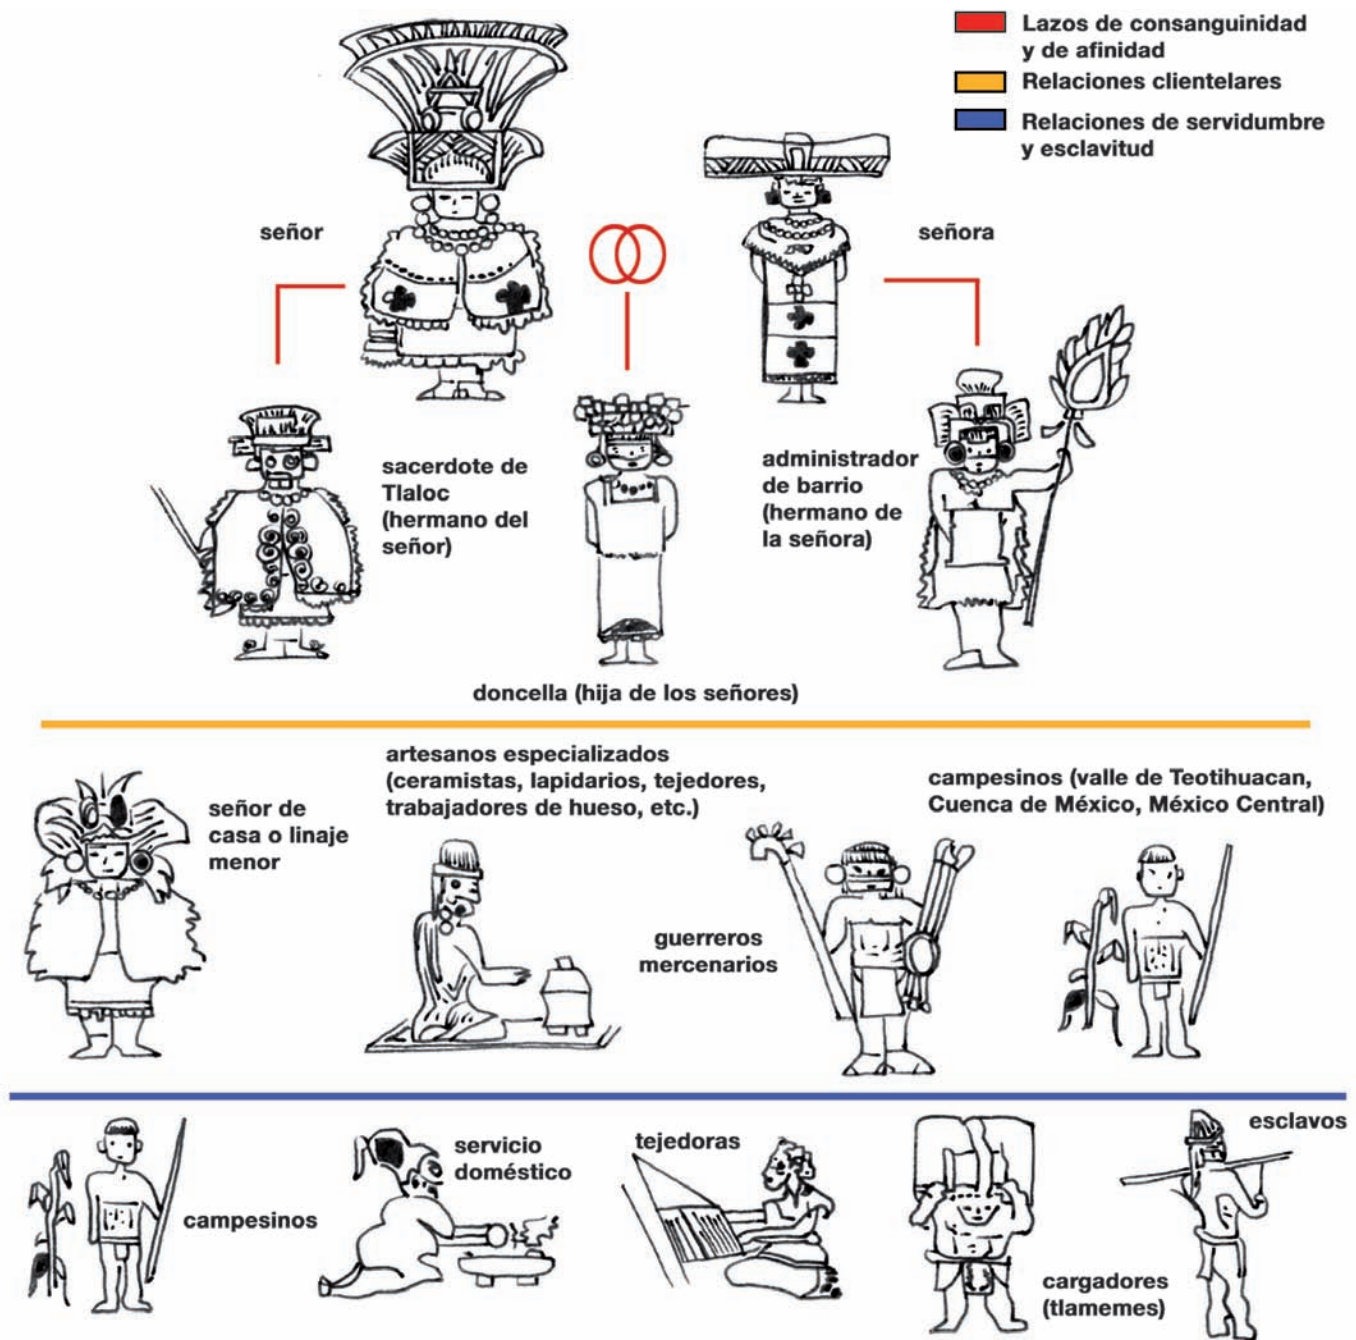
Lazos de consanguinidad y de afinidad
Relaciones clientelares
Relaciones de servidumbre y esclavitud

señor

señora

sacerdote de Tlaloc (hermano del señor)

administrador de barrio (hermano de la señora)

doncella (hija de los señores)

señor de casa o linaje menor

artesanos especializados (ceramistas, lapidarios, tejedores, trabajadores de hueso, etc.)

guerreros mercenarios

campesinos (valle de Teotihuacan, Cuenca de México, México Central)

campesinos

servicio doméstico

tejedoras

esclavos

cargadores (tlamemes)